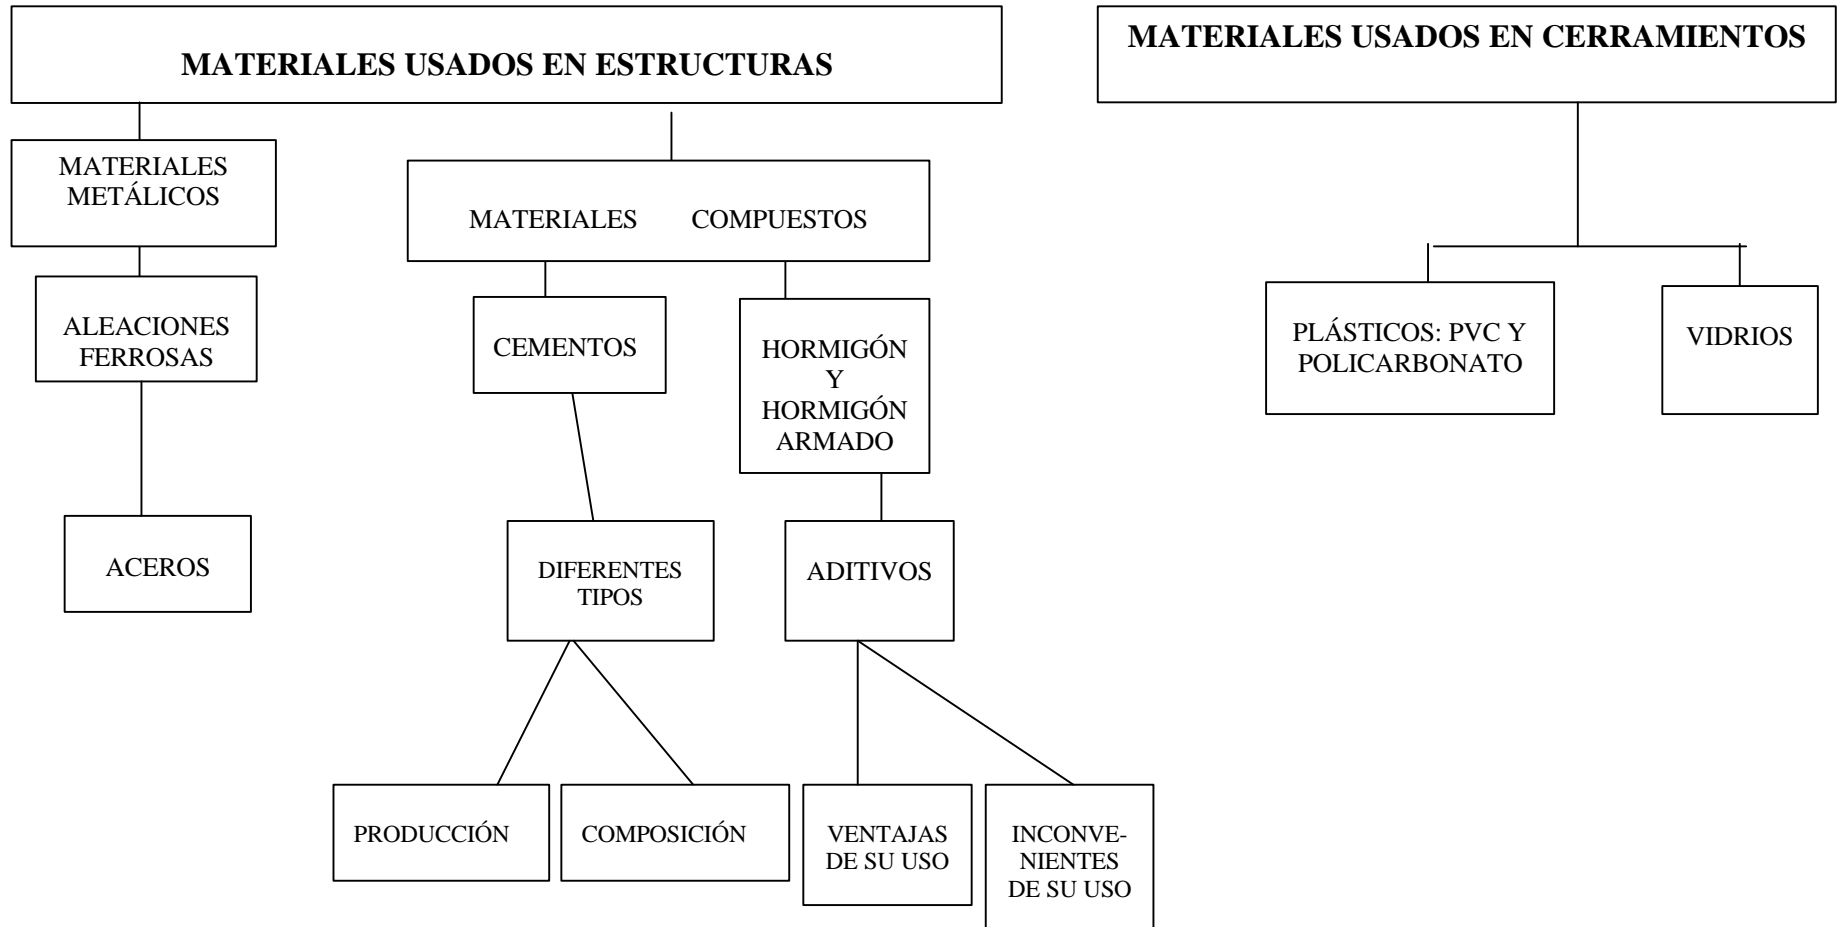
MATERIALES USADOS EN ESTRUCTURAS

MATERIALES METÁLICOS

ALEACIONES FERROSAS

ACEROS

MATERIALES COMPUESTOS

CEMENTOS

DIFERENTES TIPOS

PRODUCCIÓN

COMPOSICIÓN

HORMIGÓN Y HORMIGÓN ARMADO

ADITIVOS

VENTAJAS DE SU USO

INCONVENIENTES DE SU USO

MATERIALES USADOS EN CERRAMIENTOS

PLÁSTICOS: PVC Y POLICARBONATO

VIDRIOS